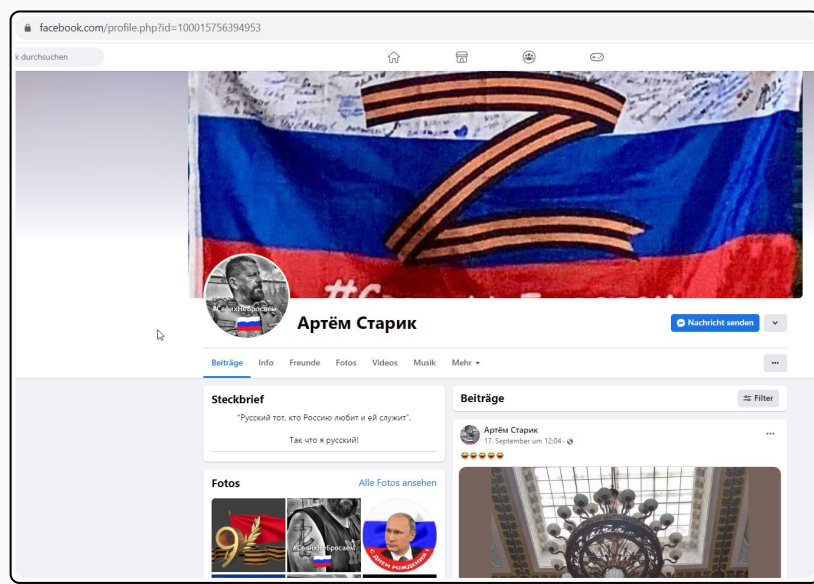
facebook.com/profile.php?id=100015756394953

k durchsuchen

#Своихнебросаем

Артём Старик

Nachricht senden

Beiträge Info Freunde Fotos Videos Musik Mehr ▾

...

Steckbrief

"Русский тот, кто Россию любит и ей служит".

Так что я русский!

Fotos

Alle Fotos ansehen

#СвоихНеБросаем

С днём рождения

Beiträge

Filter

Артём Старик

17. September um 12:04 ·

...

😂😂😂😂😂